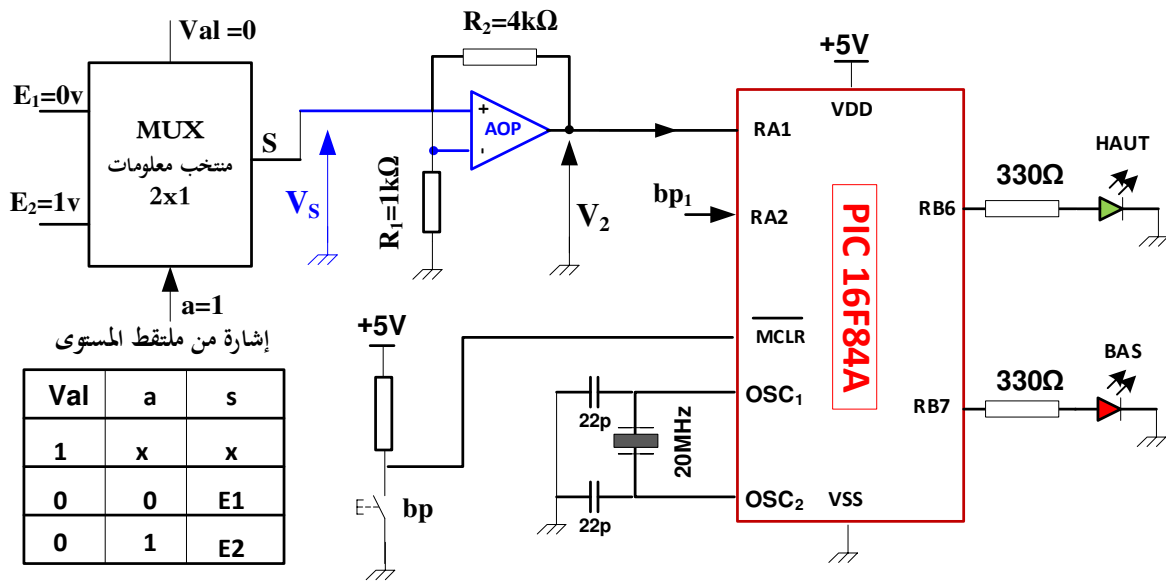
Val =0

$E_1$=0v

MUX
منتخب معلومات
2x1

S

$E_2$=1v

a=1

إشارة من ملتقط المستوى

| Val | a | s |
|---|---|---|
| 1 | x | x |
| 0 | 0 | E1 |
| 0 | 1 | E2 |

$R_2$=4kΩ

AOP

+

-

$V_S$

$R_1$=1kΩ

$V_2$

+5V

VDD

RA1

$bp_1$

RA2

PIC 16F84A

MCLR

+5V

bp

22p

20MHz

22p

$OSC_1$

$OSC_2$

VSS

330Ω

RB6

HAUT

330Ω

RB7

BAS